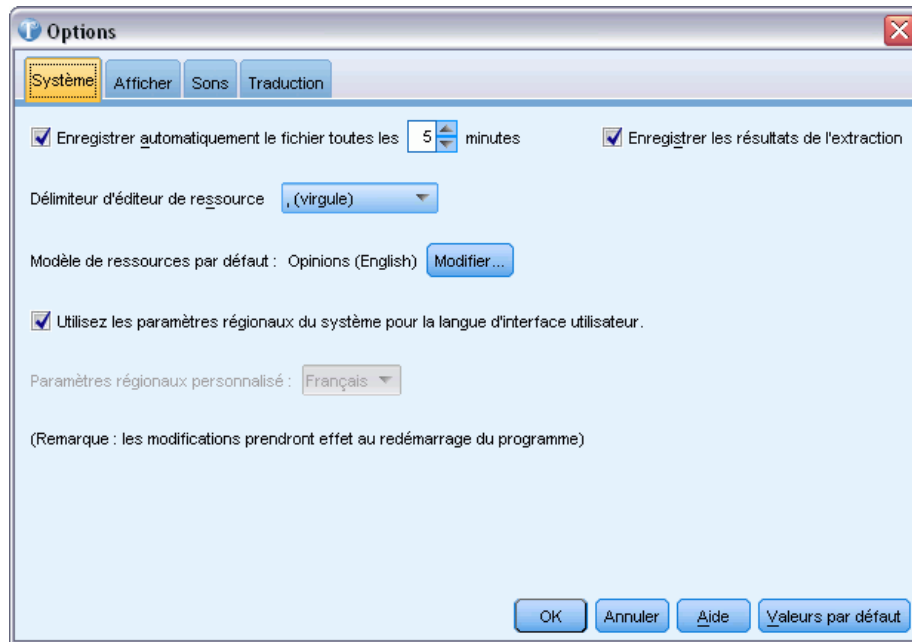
Options

Système | Afficher | Sons | Traduction

Enregistrer automatiquement le fichier toutes les 5 minutes

Enregistrer les résultats de l'extraction

Délimiteur d'éditeur de ressource , (virgule)

Modèle de ressources par défaut : Opinions (English) Modifier...

Utilisez les paramètres régionaux du système pour la langue d'interface utilisateur.

Paramètres régionaux personnalisé : Français

(Remarque : les modifications prendront effet au redémarrage du programme)

OK | Annuler | Aide | Valeurs par défaut